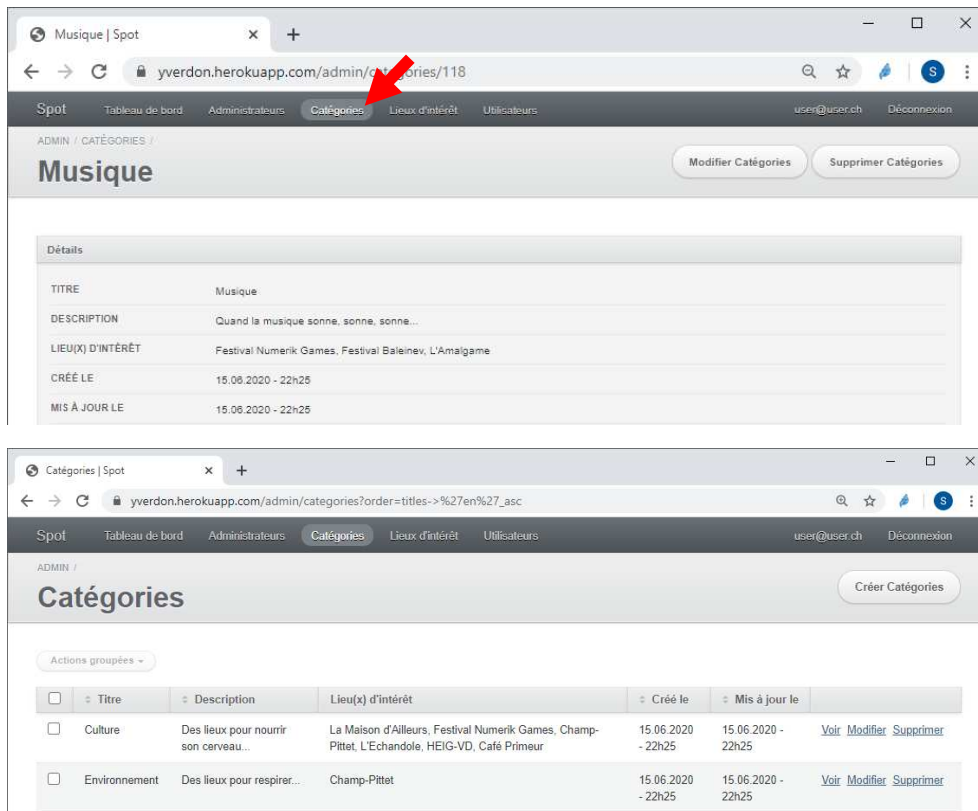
Musique | Spot
yverdon.herokuapp.com/admin/categories/118
S

Spot Tableau de bord Administrateurs Catégories Lieux d'intérêt Utilisateurs user@user.ch Déconnexion

ADMIN / CATÉGORIES /
Musique
Modifier Catégories Supprimer Catégories

Détails

| | |
|---|---|
| TITRE | Musique |
| DESCRIPTION | Quand la musique sonne, sonne, sonne... |
| LIEU(X) D'INTÉRÊT | Festival Numerik Games, Festival Baleinev, L'Amalgame |
| CRÉÉ LE | 15.06.2020 - 22h25 |
| MIS À JOUR LE | 15.06.2020 - 22h25 |

Catégories | Spot
yverdon.herokuapp.com/admin/categories?order=titles->%27en%27_asc
S

Spot Tableau de bord Administrateurs Catégories Lieux d'intérêt Utilisateurs user@user.ch Déconnexion

ADMIN /
Catégories
Créer Catégories

Actions groupées

| | Titre | Description | Lieu(x) d'intérêt | Créé le | Mis à jour le | |
|---|---|---|---|---|---|---|
| | Culture | Des lieux pour nourrir son cerveau... | La Maison d'Ailleurs, Festival Numerik Games, Champ-Pittet, L'Echandole, HEIG-VD, Café Primeur | 15.06.2020 - 22h25 | 15.06.2020 - 22h25 | Voir Modifier Supprimer |
| | Environnement | Des lieux pour respirer... | Champ-Pittet | 15.06.2020 - 22h25 | 15.06.2020 - 22h25 | Voir Modifier Supprimer |